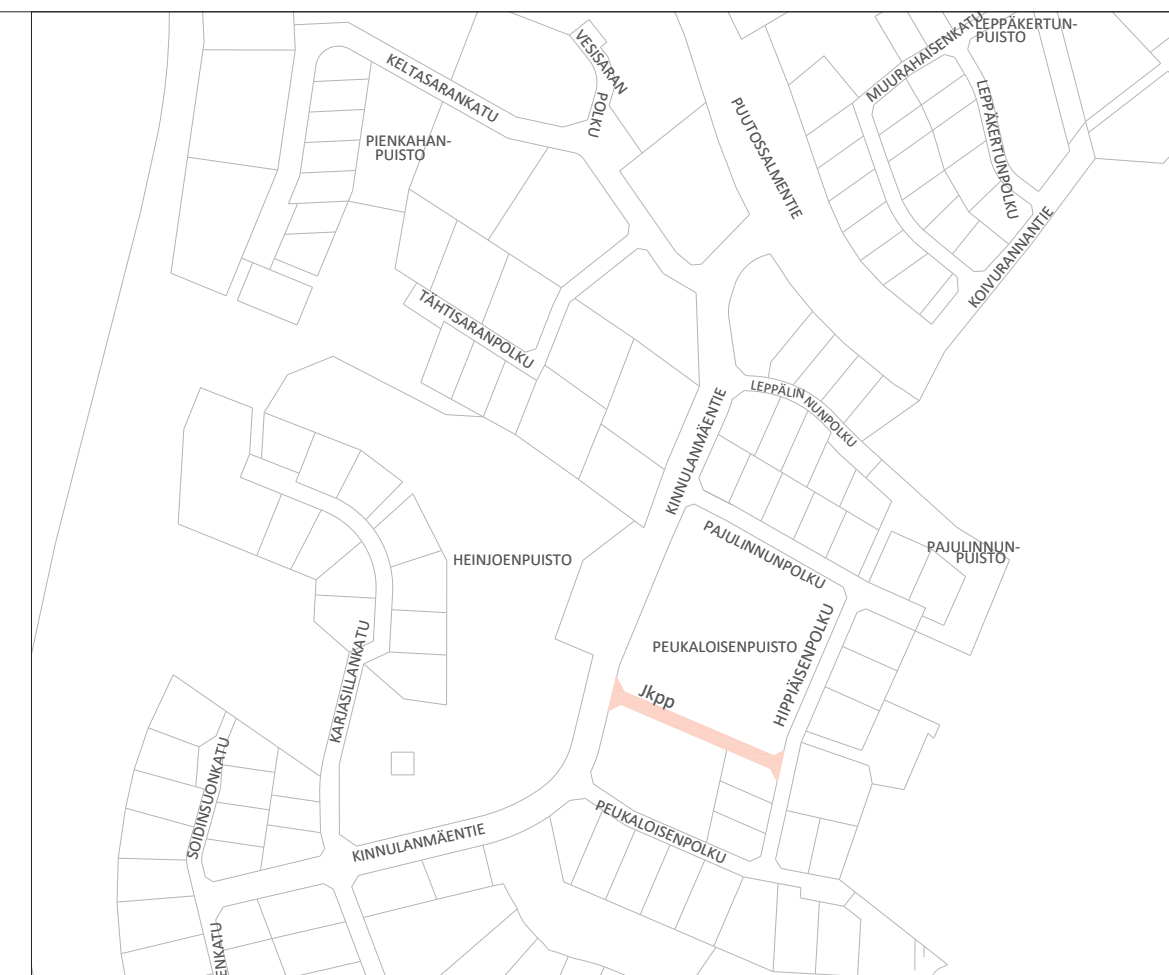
KELTASARANKATU
VESISARAN POLKU
PUUTOSSALMENTIE
MUURAHAISENKATU
LEPPÄKERTUN-PUISTO
LEPPÄKERTUNPOLKU
KOIVURANNANTIE
PIENKAHAN-PUISTO
TÄHTISARANPOLKU
LEPPÄLINNUNPOLKU
KINNULANMÄENTIE
PAJULINNUNPOLKU
PAJULINNUN-PUISTO
HEINJOENPUISTO
PEUKALOISENPUISTO
HIPPIÄISENPOLKU
Jkpp
KARJASILLANKATU
SOIDINSUONKATU
KINNULANMÄENTIE
PEUKALOISENPOLKU
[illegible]ENKATU